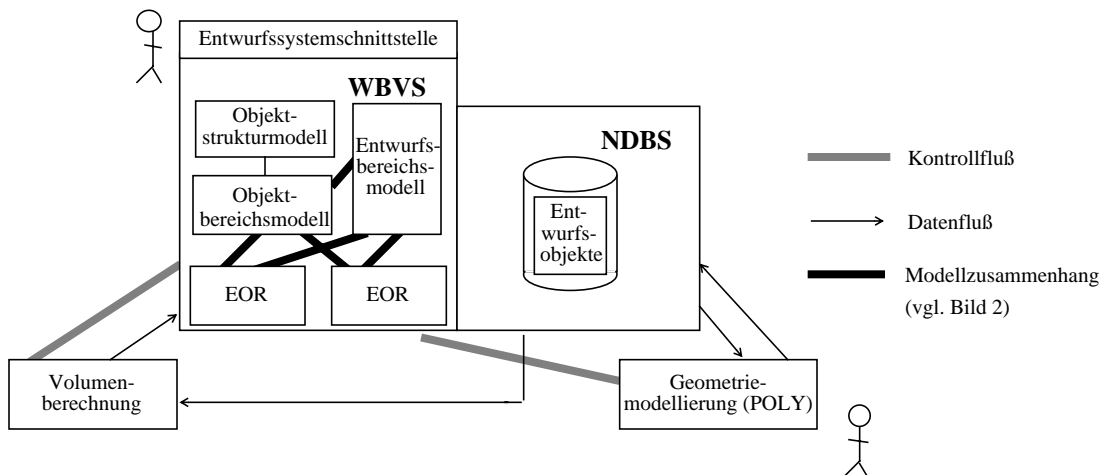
Entwurfssystemschnittstelle

WBVS

Objektstrukturmodell

Objektbereichsmodell

Entwurfsbereichsmodell

EOR

EOR

NDBS

Entwurfsobjekte

Kontrollfluß

Datenfluß

Modellzusammenhang (vgl. Bild 2)

Volumenberechnung

Geometriemodellierung (POLY)